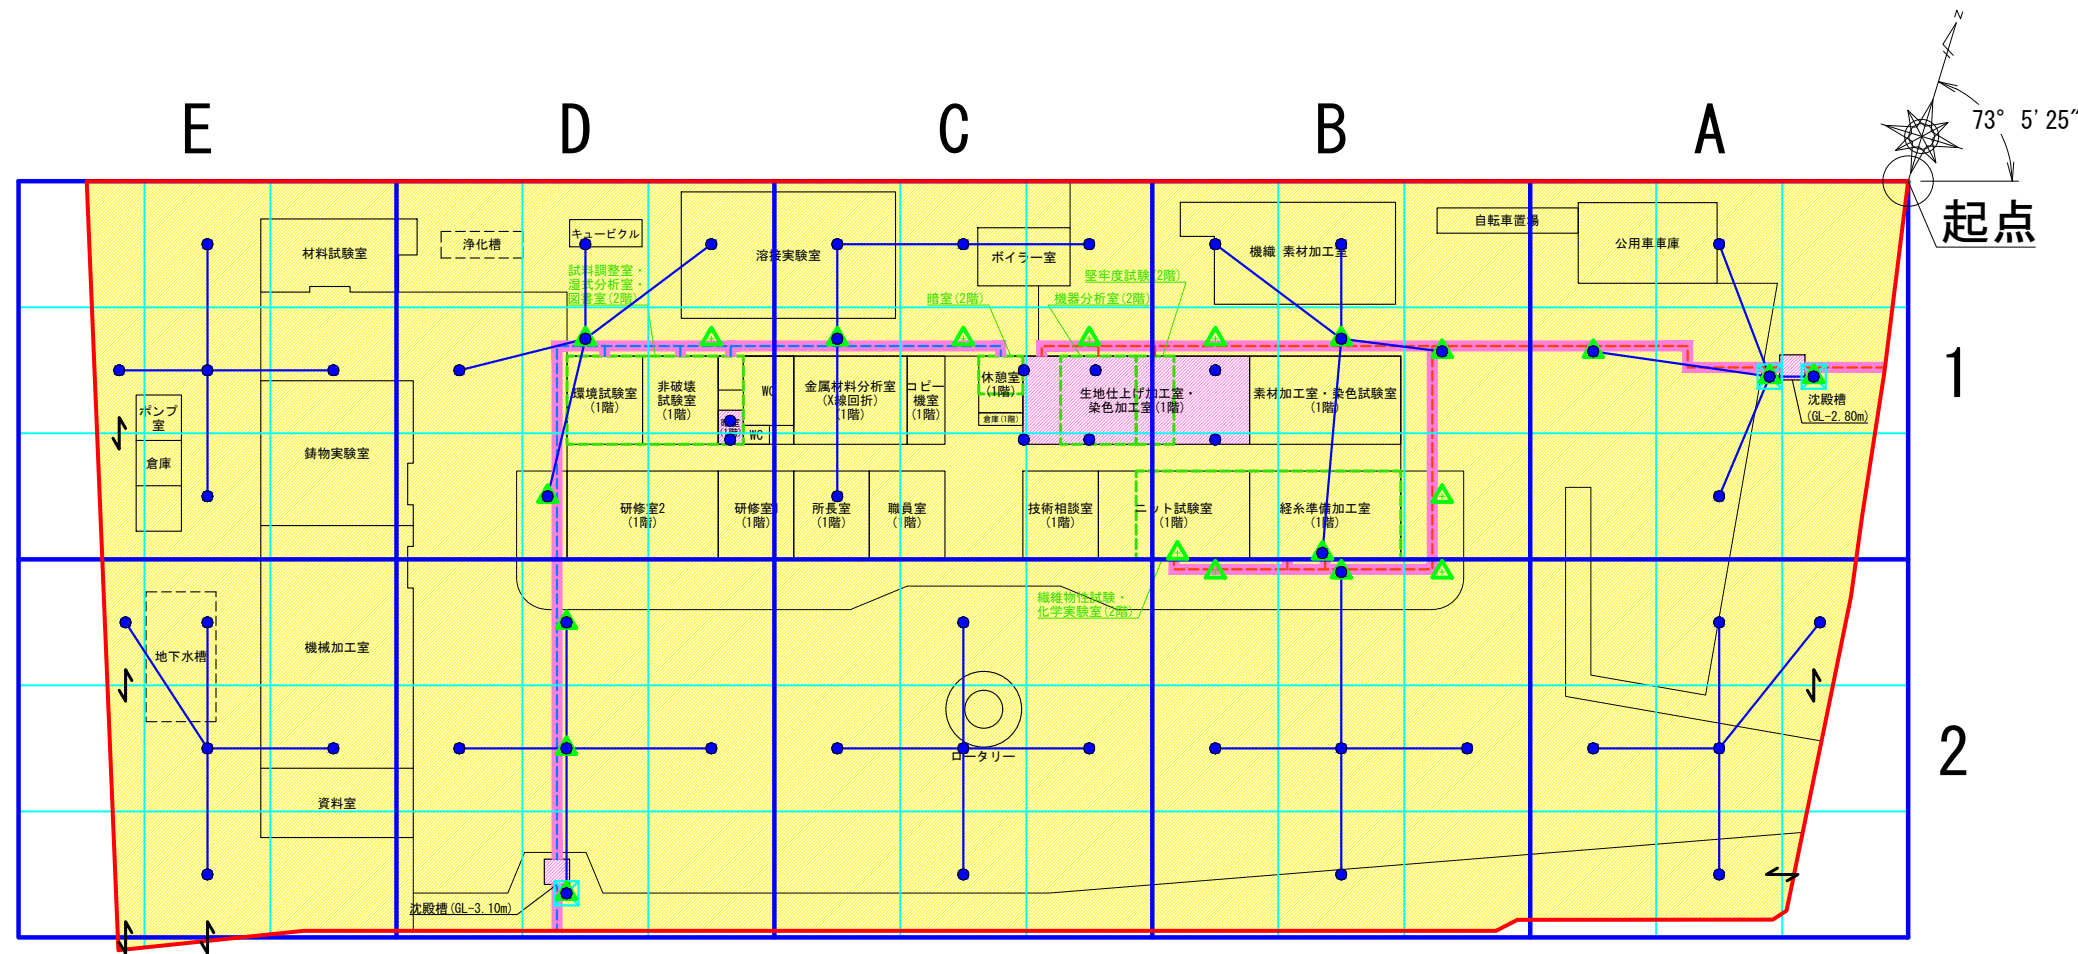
E D C B A

N
73° 5' 25"
起点

1
2

材料試験室
浄化槽
キュービクル
試料調整室・湿式分析室・図書室（2階）
溶接実験室
ボイラー室
機織 素材加工室
自転車置場
公用車車庫
堅牢度試験（2階）
暗室（2階）
機器分析室（2階）
ポンプ室
倉庫
環境試験室（1階）
非破壊試験室（1階）
WC
WC
金属材料分析室（X線回折）（1階）
コピー機室（1階）
休憩室（1階）
倉庫（1階）
生地仕上げ加工室・染色加工室（1階）
素材加工室・染色試験室（1階）
沈殿槽（GL-2.80m）
鋳物実験室
研修室2（1階）
研修室（1階）
所長室（1階）
職員室（1階）
技術相談室（1階）
ニット試験室（1階）
経糸準備加工室（1階）
繊維物性試験・化学実験室（2階）
地下水槽
機械加工室
ロータリー
資料室
沈殿槽（GL-3.10m）